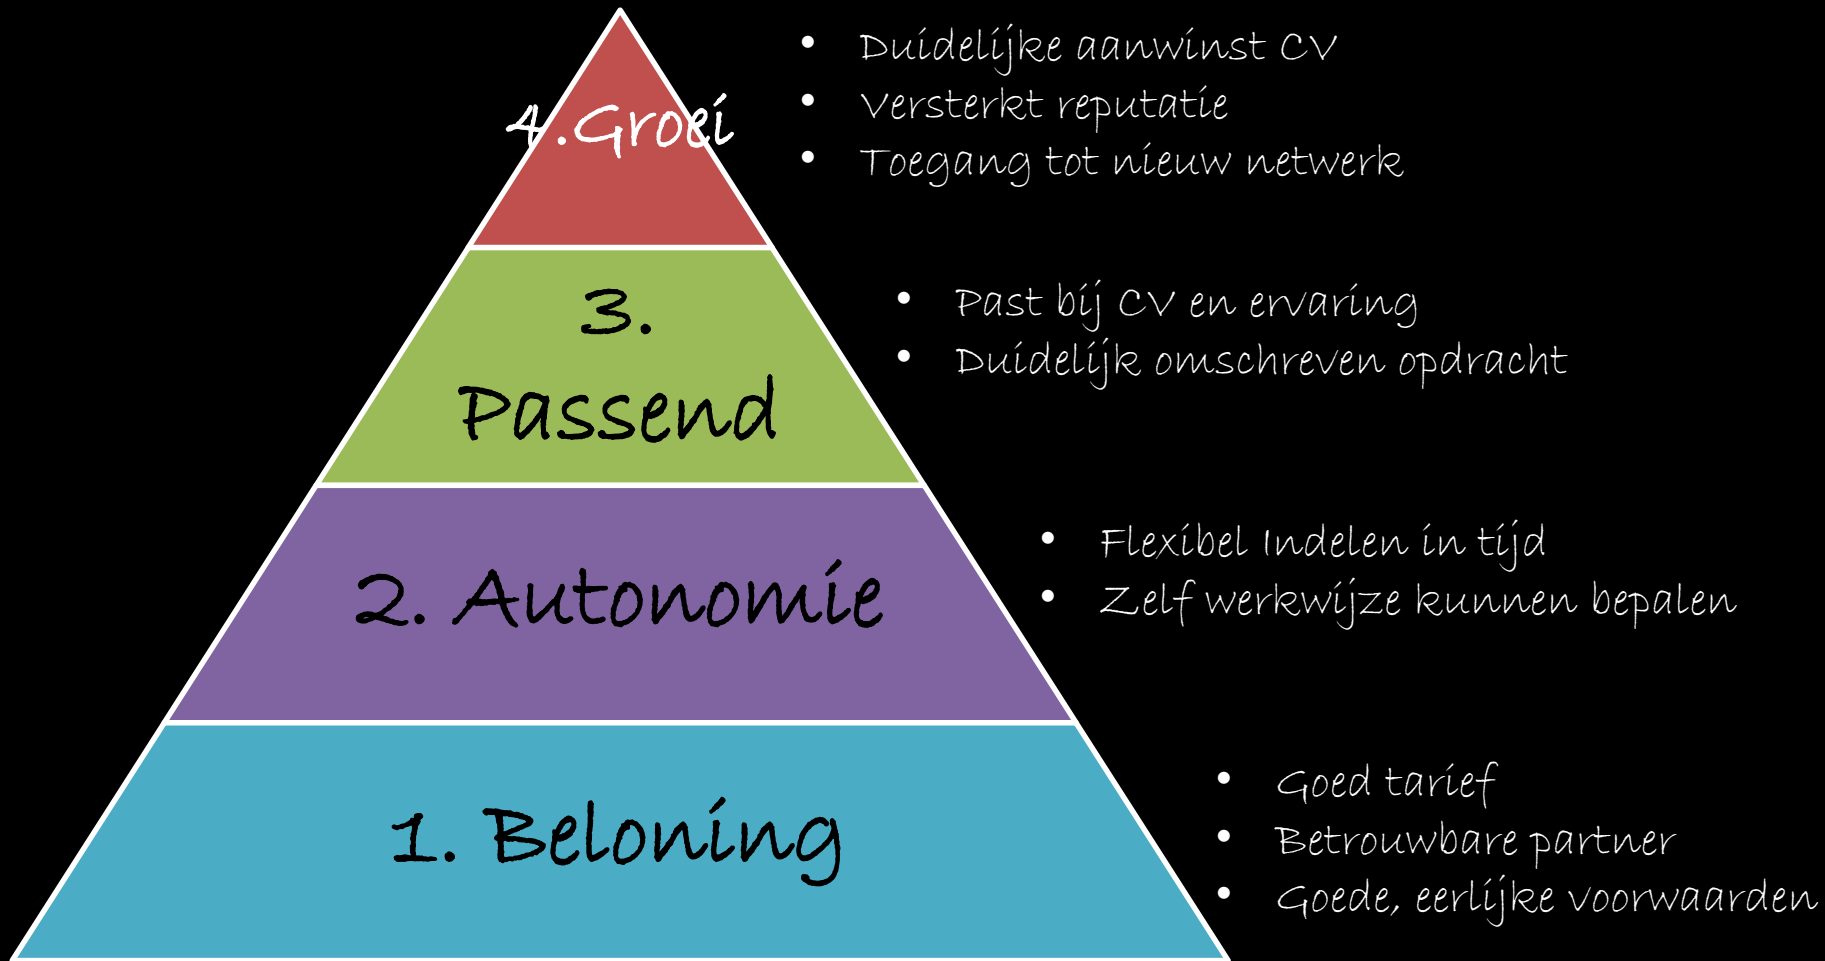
4.Groei

- Duidelijke aanwinst CV
- Versterkt reputatie
- Toegang tot nieuw netwerk

3. Passend

- Past bij CV en ervaring
- Duidelijk omschreven opdracht

2. Autonomie

- Flexibel Indelen in tijd
- Zelf werkwijze kunnen bepalen

1. Beloning

- Goed tarief
- Betrouwbare partner
- Goede, eerlijke voorwaarden